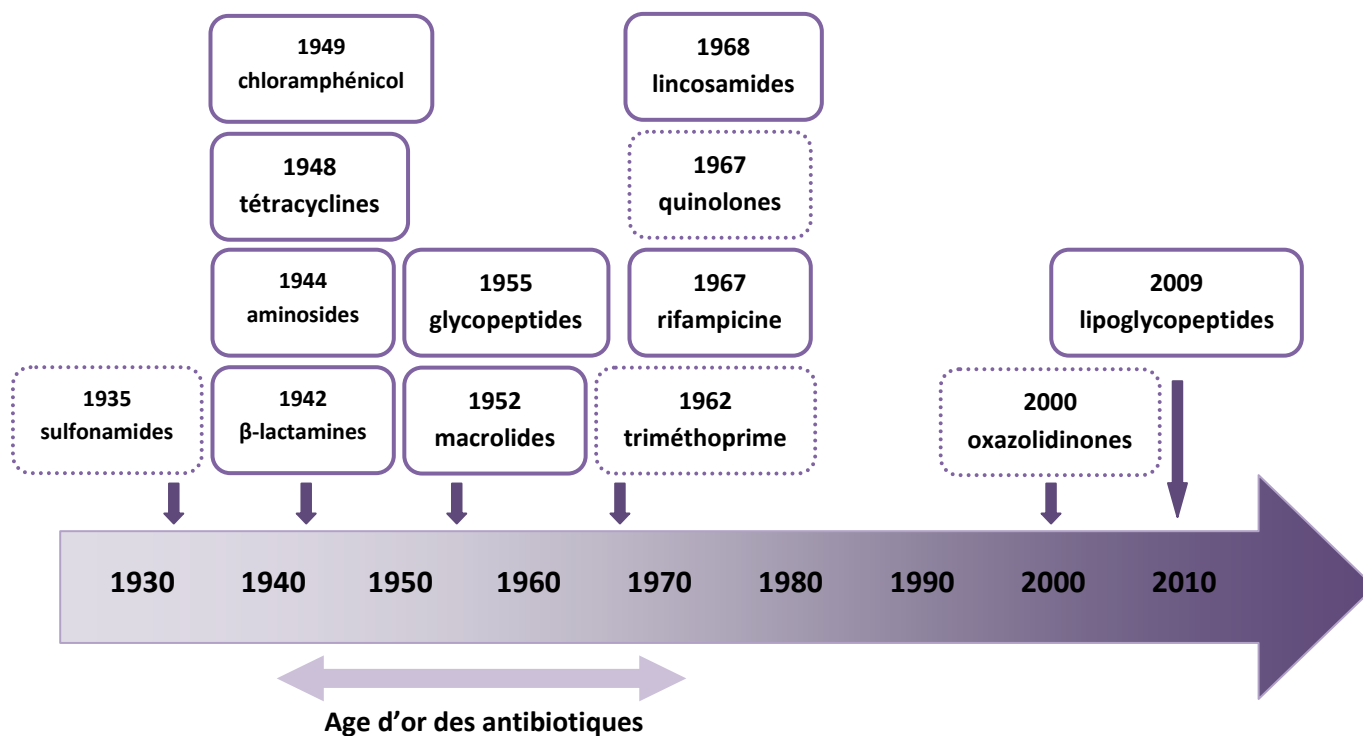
1949
chloramphénicol

1948
tétracyclines

1944
aminosides

1942
β-lactamines

1935
sulfonamides

1955
glycopeptides

1952
macrolides

1968
lincosamides

1967
quinolones

1967
rifampicine

1962
triméthoprime

2009
lipoglycopeptides

2000
oxazolidinones

1930 1940 1950 1960 1970 1980 1990 2000 2010

Age d'or des antibiotiques